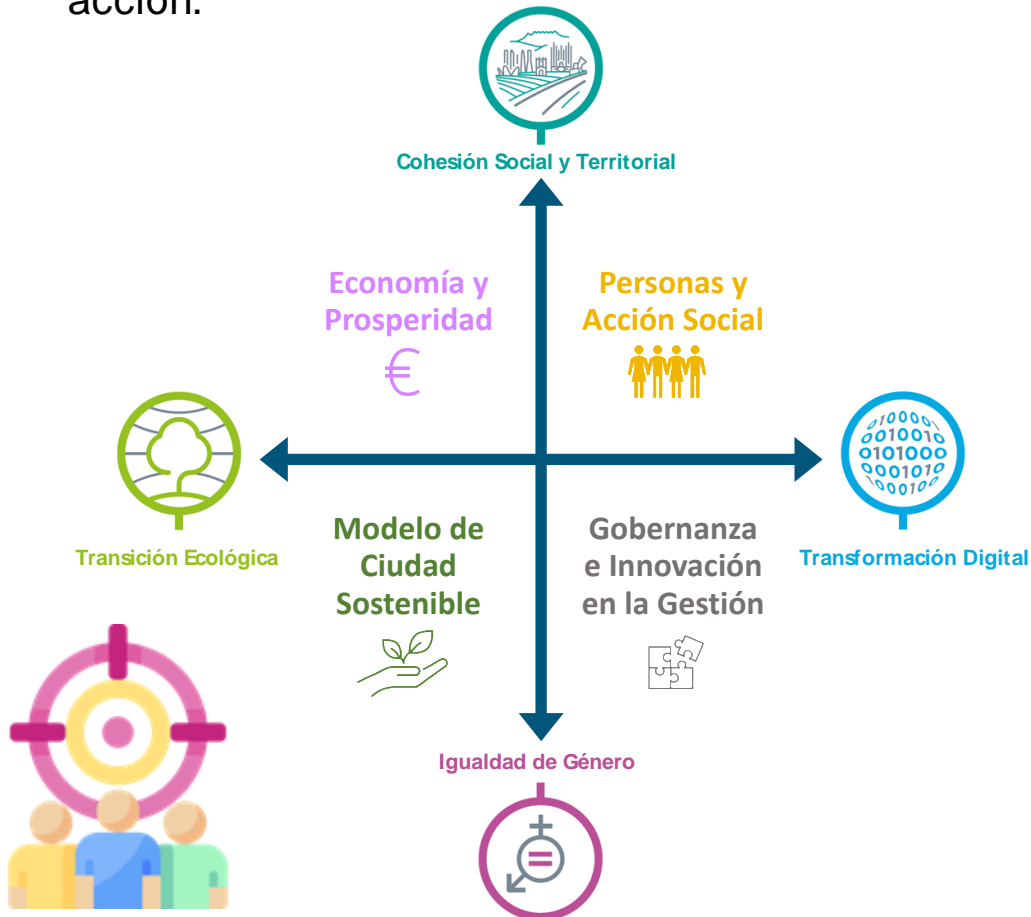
acción.

Cohesión Social y Territorial

Economía y Prosperidad

€

Personas y Acción Social

Transición Ecológica

Transformación Digital

Modelo de Ciudad Sostenible

Gobernanza e Innovación en la Gestión

Igualdad de Género